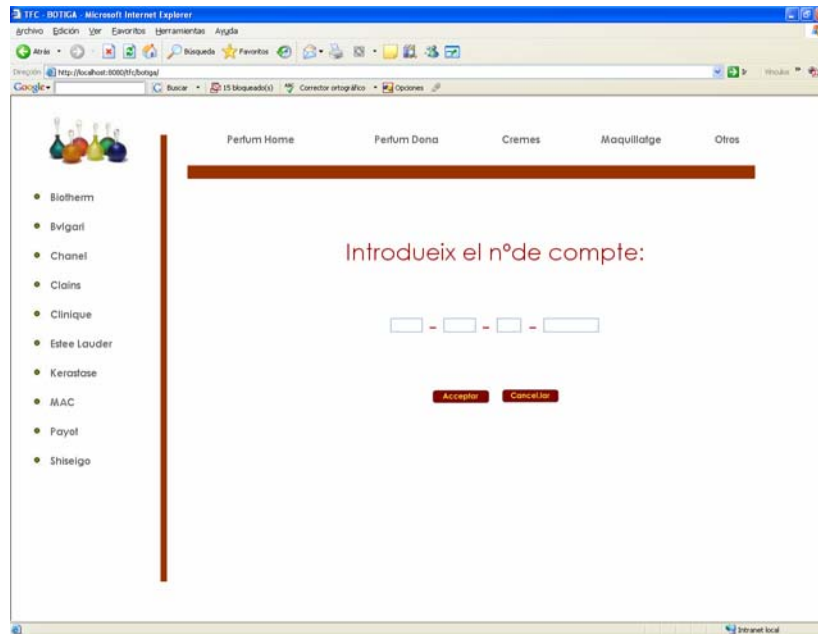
TFC - BOTIGA - Microsoft Internet Explorer

Archivo Edición Ver Favoritos Herramientas Ayuda

Atrás Búsqueda Favoritos

Dirección http://localhost:8080/tfc/botiga/

Vínculos

Google Buscar 15 bloqueado(s) Corrector ortográfico Opciones

Perfum Home Perfum Dona Cremes Maquillatge Otros

- Biotherm
- Bvlgari
- Chanel
- Clains
- Clinique
- Estee Lauder
- Kerastase
- MAC
- Payot
- Shiseigo

Introdueix el nºde compte:

- - -

Acceptar Cancel.lar

Intranet local